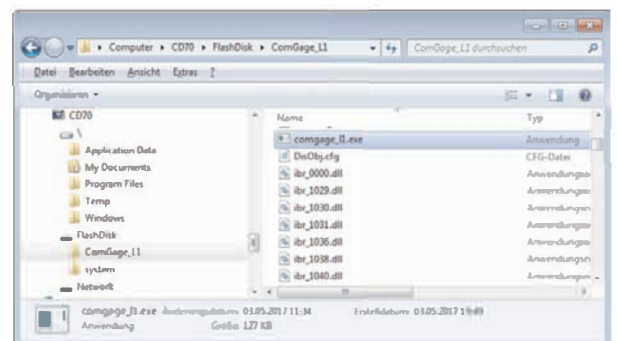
Computer ▸ CD70 ▸ FlashDisk ▸ ComGage_L1

ComGage_L1 durchsuchen

Datei Bearbeiten Ansicht Extras ?

Organisieren ▾

CD70
\
Application Data
My Documents
Program Files
Temp
Windows
FlashDisk
ComGage_L1
system
Network

| Name | Typ |
|---|---|
| comgage_l1.exe | Anwendung |
| DisObj.cfg | CFG-Datei |
| ibr_0000.dll | Anwendungser |
| ibr_1029.dll | Anwendungser |
| ibr_1030.dll | Anwendungser |
| ibr_1031.dll | Anwendungser |
| ibr_1036.dll | Anwendungser |
| ibr_1038.dll | Anwendungser |
| ibr_1040.dll | Anwendungser |

comgage_l1.exe Änderungsdatum: 03.05.2017 11:34 Erstelldatum: 03.05.2017 11:49
Anwendung Größe: 127 KB